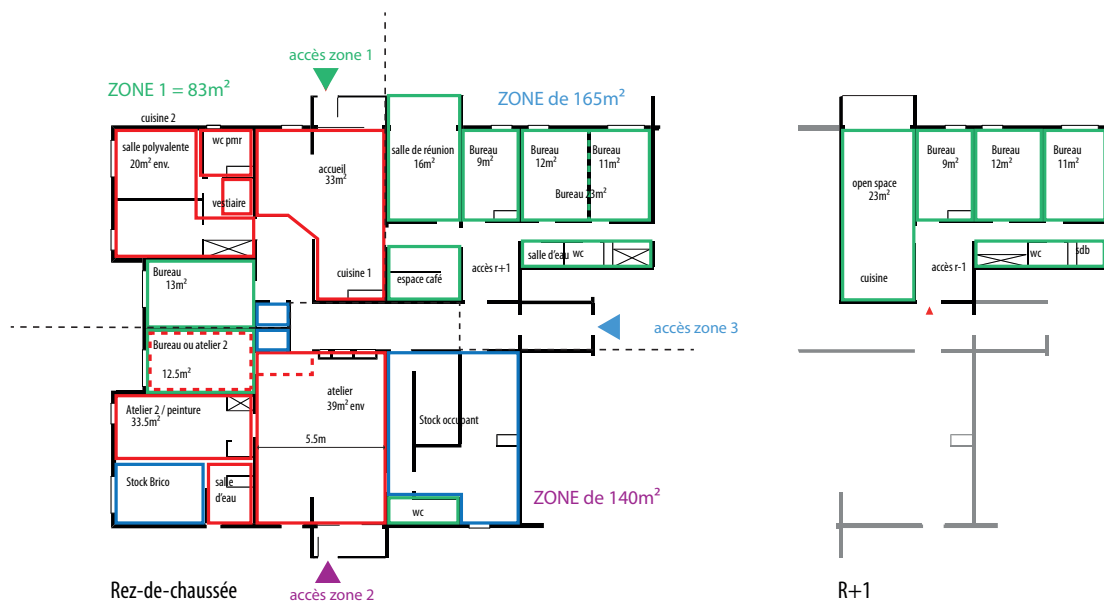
accès zone 1

ZONE 1 = 83m²

ZONE de 165m²

cuisine 2

salle polyvalente 20m² env.

wc pmr

vestiaire

accueil 33m²

cuisine 1

salle de réunion 16m²

Bureau 9m²

Bureau 12m²

Bureau 11m²

Bureau 23m²

espace café

salle d'eau

wc

accès r+1

Bureau 13m²

accès zone 3

Bureau ou atelier 2

12.5m²

atelier 39m² env

5.5m

Atelier 2 / peinture 33.5m²

Stock occupant

Stock Brico

salle d'eau

wc

ZONE de 140m²

accès zone 2

Rez-de-chaussée

open space 23m²

cuisine

Bureau 9m²

Bureau 12m²

Bureau 11m²

accès r-1

wc

sdb

R+1